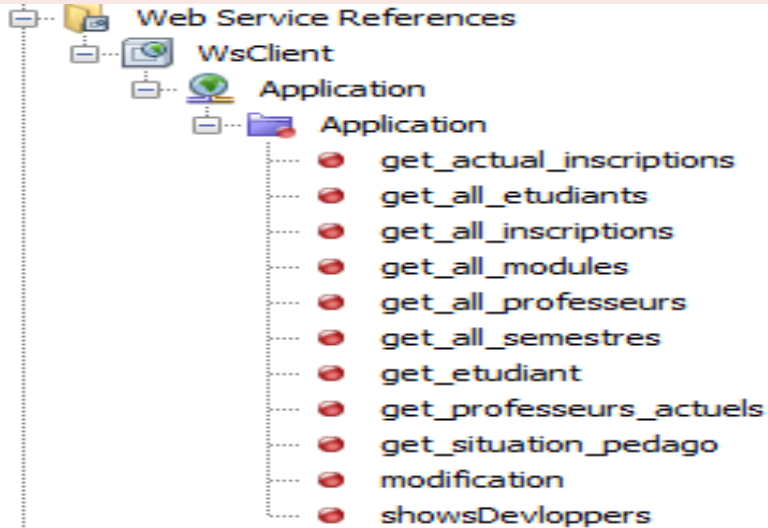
Web Service References
WsClient
Application
Application
get_actual_inscriptions
get_all_etudiants
get_all_inscriptions
get_all_modules
get_all_professeurs
get_all_semestres
get_etudiant
get_professeurs_actuels
get_situation_pedago
modification
showsDevloppers